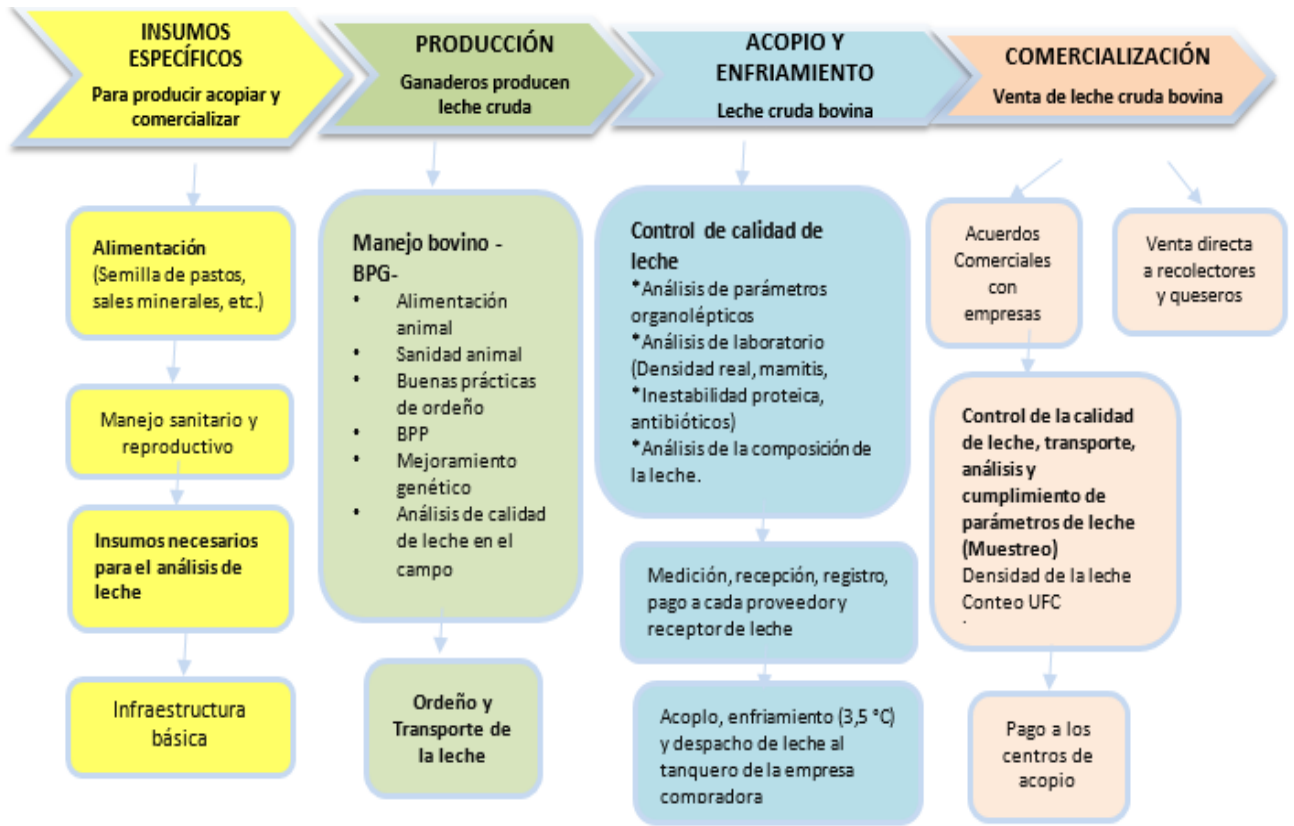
INSUMOS ESPECÍFICOS
Para producir acopiar y comercializar

PRODUCCIÓN
Ganaderos producen leche cruda

ACOPIO Y ENFRIAMIENTO
Leche cruda bovina

COMERCIALIZACIÓN
Venta de leche cruda bovina

Alimentación
(Semilla de pastos, sales minerales, etc.)

Manejo sanitario y reproductivo

Insumos necesarios para el análisis de leche

Infraestructura básica

Manejo bovino - BPG-
• Alimentación animal
• Sanidad animal
• Buenas prácticas de ordeño
• BPP
• Mejoramiento genético
• Análisis de calidad de leche en el campo

Ordeño y Transporte de la leche

Control de calidad de leche
*Análisis de parámetros organolépticos
*Análisis de laboratorio (Densidad real, mamitis,
*Inestabilidad proteica, antibióticos)
*Análisis de la composición de la leche.

Medición, recepción, registro, pago a cada proveedor y receptor de leche

Acoplo, enfriamiento (3,5 °C) y despacho de leche al tanquero de la empresa compradora

Acuerdos Comerciales con empresas

Venta directa a recolectores y queseros

Control de la calidad de leche, transporte, análisis y cumplimiento de parámetros de leche (Muestreo)
Densidad de la leche
Conteo UFC

Pago a los centros de acopio